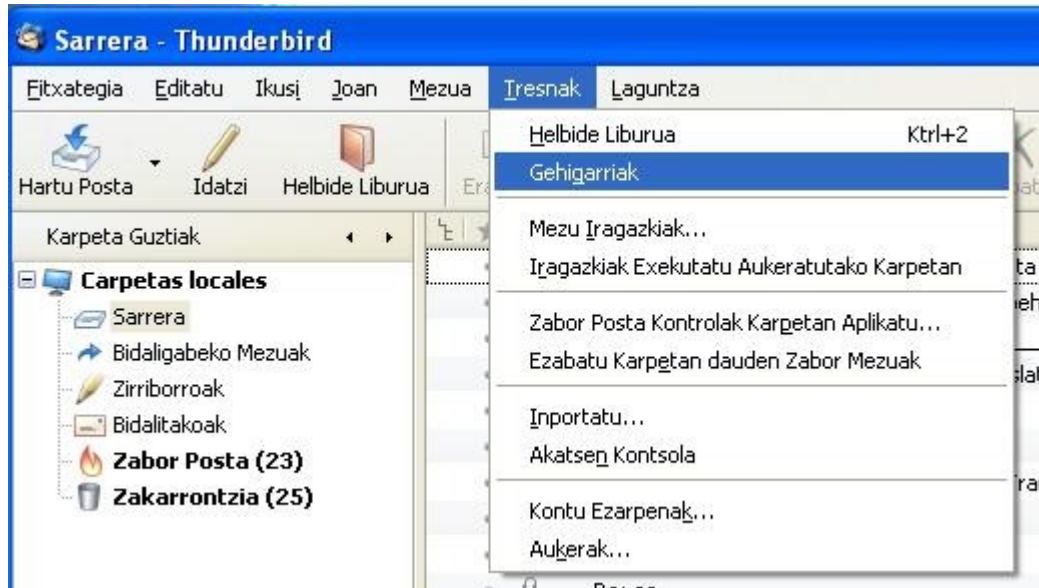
Sarrera - Thunderbird

Fitxategia Editatu Ikusi Joan Mezua Tresnak Laguntza

Hartu Posta Idatzi Helbide Liburua Era

Karpeta Guztiak

Carpetas locales
Sarrera
Bidaligabeko Mezuak
Zirriborroak
Bidalitakoak
Zabor Posta (23)
Zakarrontzia (25)

Helbide Liburua Ktrl+2
Gehigarriak
Mezu Iragazkiak...
Iragazkiak Exekutatu Aukeratutako Karpetan
Zabor Posta Kontrolak Karpetan Aplikatu...
Ezabatu Karpetan dauden Zabor Mezuak
Inportatu...
Akatsen Kontsola
Kontu Ezarpenak...
Aukerak...